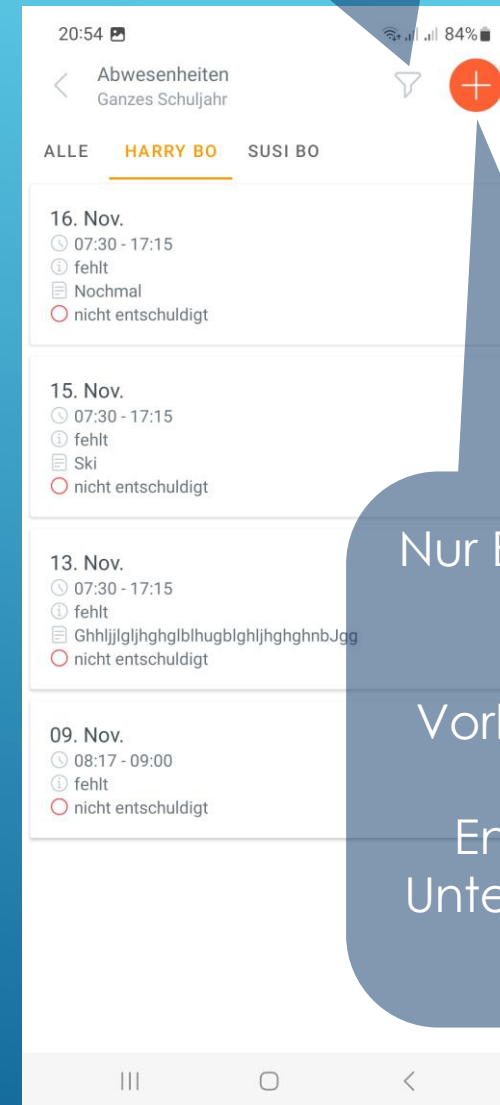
20:54

84%

Abwesenheiten
Ganzes Schuljahr

ALLE HARRY BO SUSI BO

16. Nov.
07:30 - 17:15
fehlt
Nochmal
nicht entschuldigt

15. Nov.
07:30 - 17:15
fehlt
Ski
nicht entschuldigt

13. Nov.
07:30 - 17:15
fehlt
GhhljjlgljhghglblhugblghljhghghnbJgg
nicht entschuldigt

09. Nov.
08:17 - 09:00
fehlt
nicht entschuldigt

Nur E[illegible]

Vor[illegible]

En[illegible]
Unte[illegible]